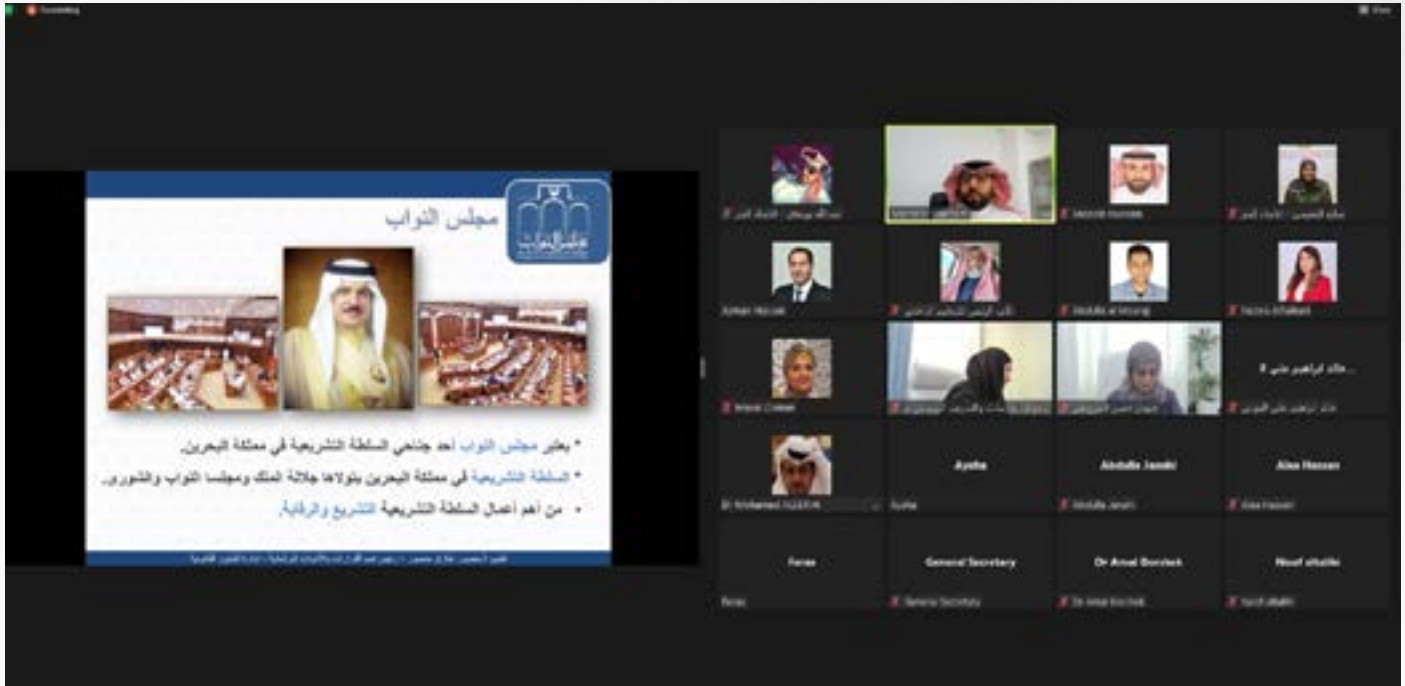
مجلس النواب

مجلس النواب

• يعتبر مجلس النواب أحد جناحي السلطة التشريعية في مملكة البحرين.
• السلطة التشريعية في مملكة البحرين يتولاها جلالة الملك ومجلسا النواب والشورى.
• من أهم أعمال السلطة التشريعية التشريع والرقابة.

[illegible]

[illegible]
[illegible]
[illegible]
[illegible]
Ayman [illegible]
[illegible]
Abdulla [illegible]
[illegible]
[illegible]
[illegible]
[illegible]
خالد ابراهيم علي ال...
Dr Mohamed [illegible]
Aysha
Aysha
Abdulla Janahi
Abdulla Janahi
Alaa Hassan
Alaa Hassan
Feras
Feras
General Secretary
General Secretary
Dr Amal Bucheck
Dr Amal Bucheck
Nouf alhalibi
Nouf alhalibi